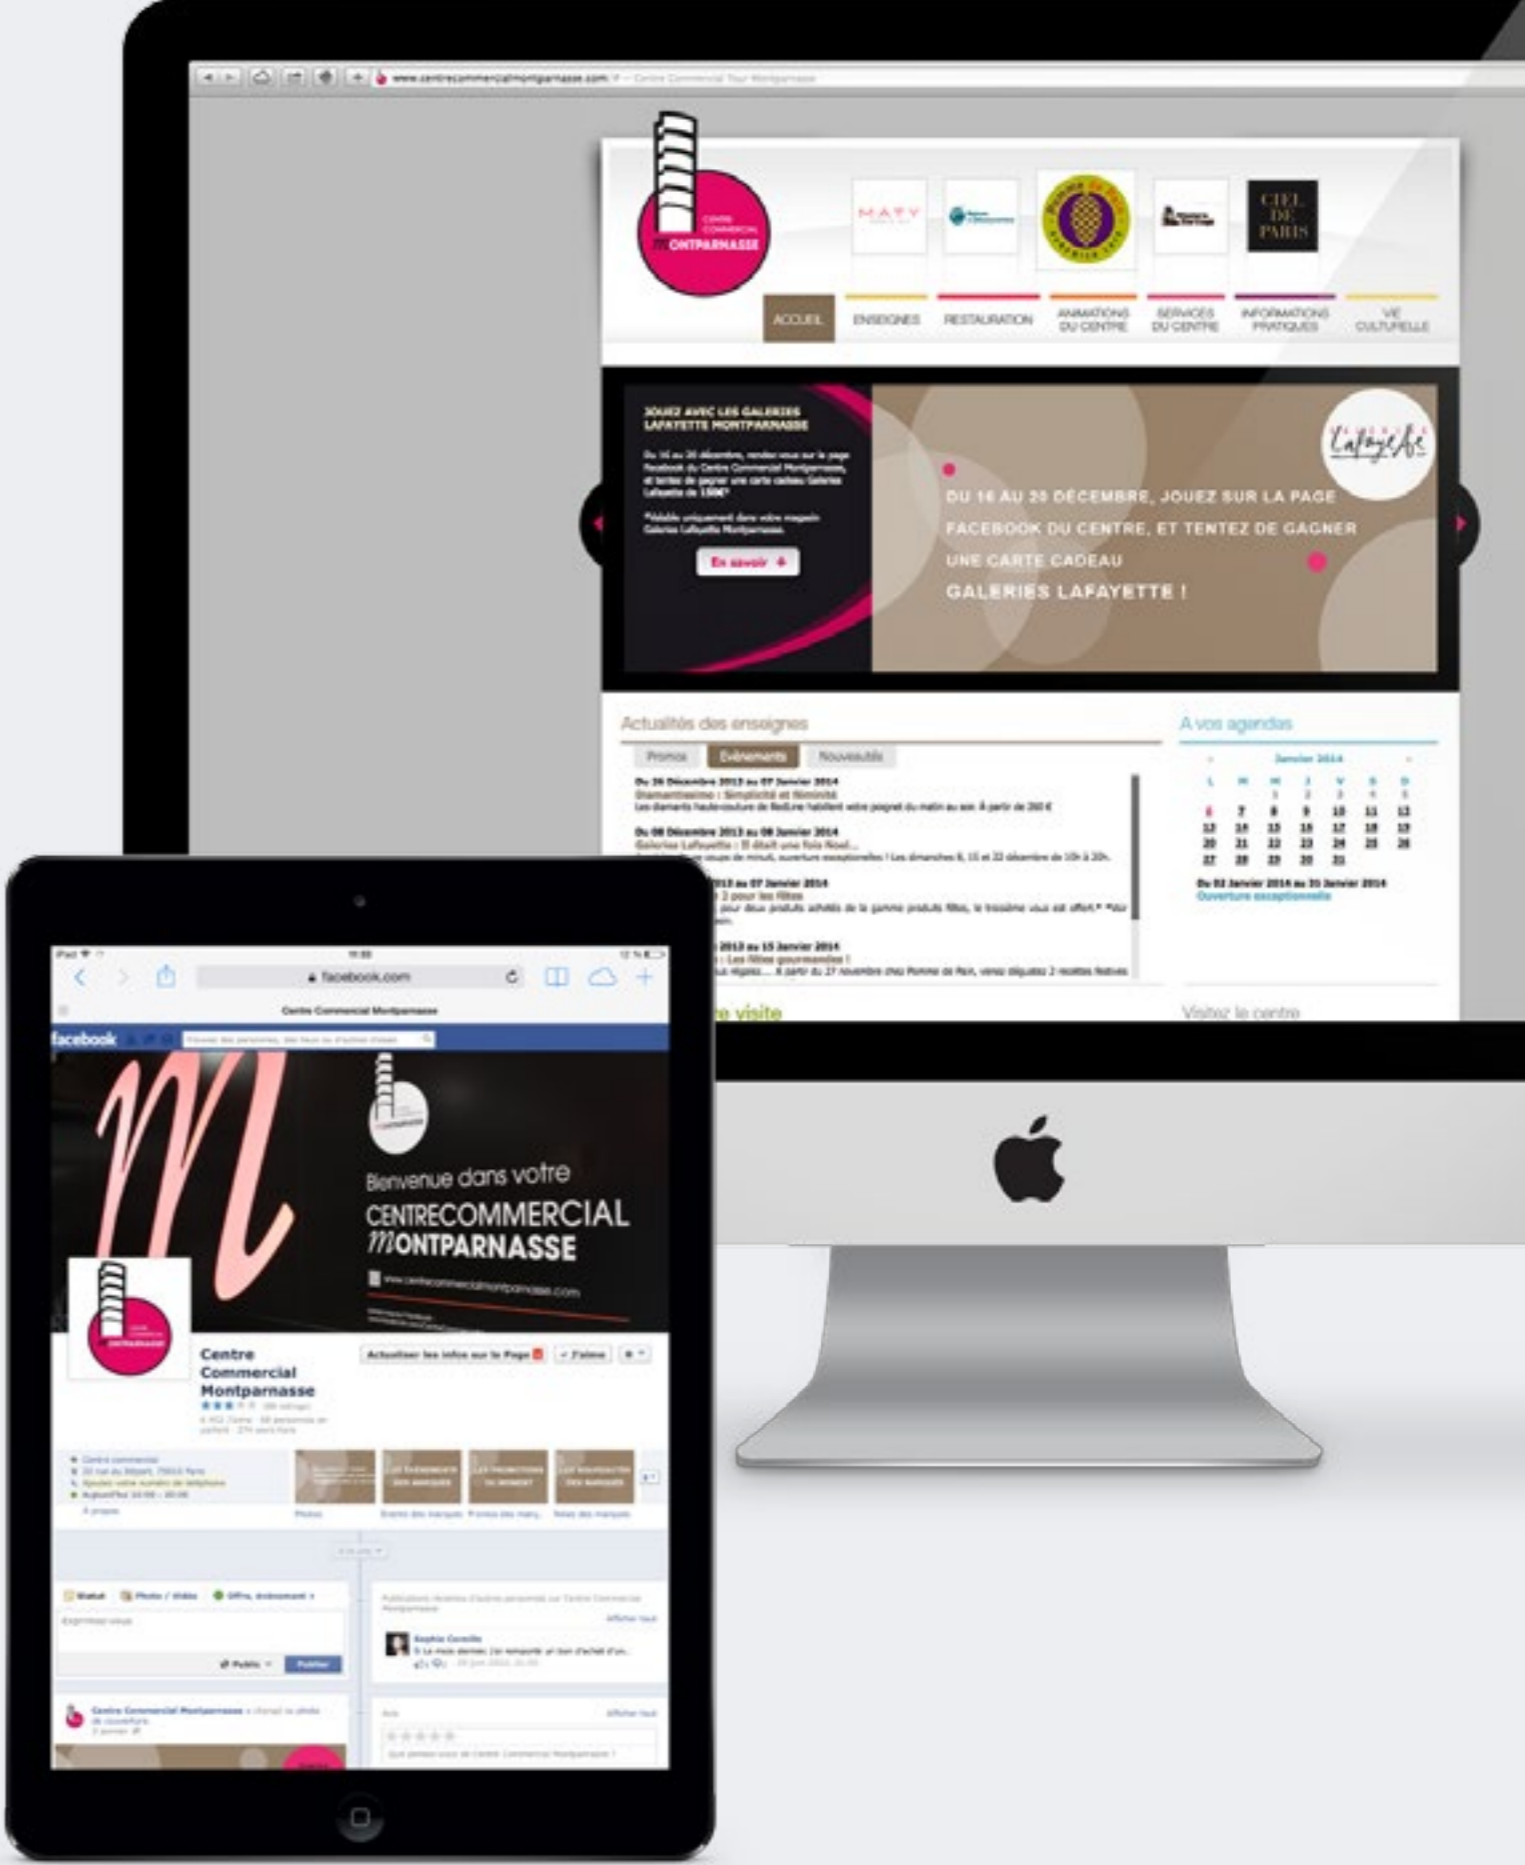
www.centrecommercialmontparnasse.com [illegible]

CENTRE COMMERCIAL MONTPARNASSE

MATY

CIEL DE PARIS

ACCUEIL ENSEIGNES RESTAURATION ANIMATIONS DU CENTRE SERVICES DU CENTRE INFORMATIONS PRATIQUES VIE CULTURELLE

JOUEZ AVEC LES GALERIES LAFAYETTE MONTPARNASSE

Du 16 au 20 décembre, rendez-vous sur la page Facebook du Centre Commercial Montparnasse, et tentez de gagner une carte cadeau Galeries Lafayette de 150€*

*Valable uniquement dans votre magasin Galeries Lafayette Montparnasse.

En savoir +

Lafayette

DU 16 AU 20 DÉCEMBRE, JOUEZ SUR LA PAGE FACEBOOK DU CENTRE, ET TENTEZ DE GAGNER UNE CARTE CADEAU GALERIES LAFAYETTE !

Actualités des enseignes

Promos Evénements Nouveautés

Du 26 Décembre 2013 au 07 Janvier 2014
Diamantissime : Simplicité et féminité
Les diamants haute-couture de RedLine habillent votre poignet du matin au soir. À partir de 260 €

Du 08 Décembre 2013 au 08 Janvier 2014
Galeries Lafayette : Il était une fois Noël...
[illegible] Les dimanches 8, 15 et 22 décembre de 10h à 20h.

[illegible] 2013 au 07 Janvier 2014
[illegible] 2 pour les fêtes
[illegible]

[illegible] 2013 au 15 Janvier 2014
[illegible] : Les fêtes gourmandes !
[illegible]

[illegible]e visite

A vos agendas

Janvier 2014

| L | M | M | J | V | S | D |
|---|---|---|---|---|---|---|
| | | 1 | 2 | 3 | 4 | 5 |
| 6 | 7 | 8 | 9 | 10 | 11 | 12 |
| 13 | 14 | 15 | 16 | 17 | 18 | 19 |
| 20 | 21 | 22 | 23 | 24 | 25 | 26 |
| 27 | 28 | 29 | 30 | 31 | | |

Du 02 Janvier 2014 au 31 Janvier 2014
Ouverture exceptionnelle

Visitez le centre

facebook.com

Centre Commercial Montparnasse

facebook

Bienvenue dans votre CENTRECOMMERCIAL MONTPARNASSE

www.centrecommercialmontparnasse.com

Centre Commercial Montparnasse

Actualiser les infos sur la Page J'aime

Statut Photo / Vidéo Offre, événement

Public Publier

Centre Commercial Montparnasse

Sophie Corville